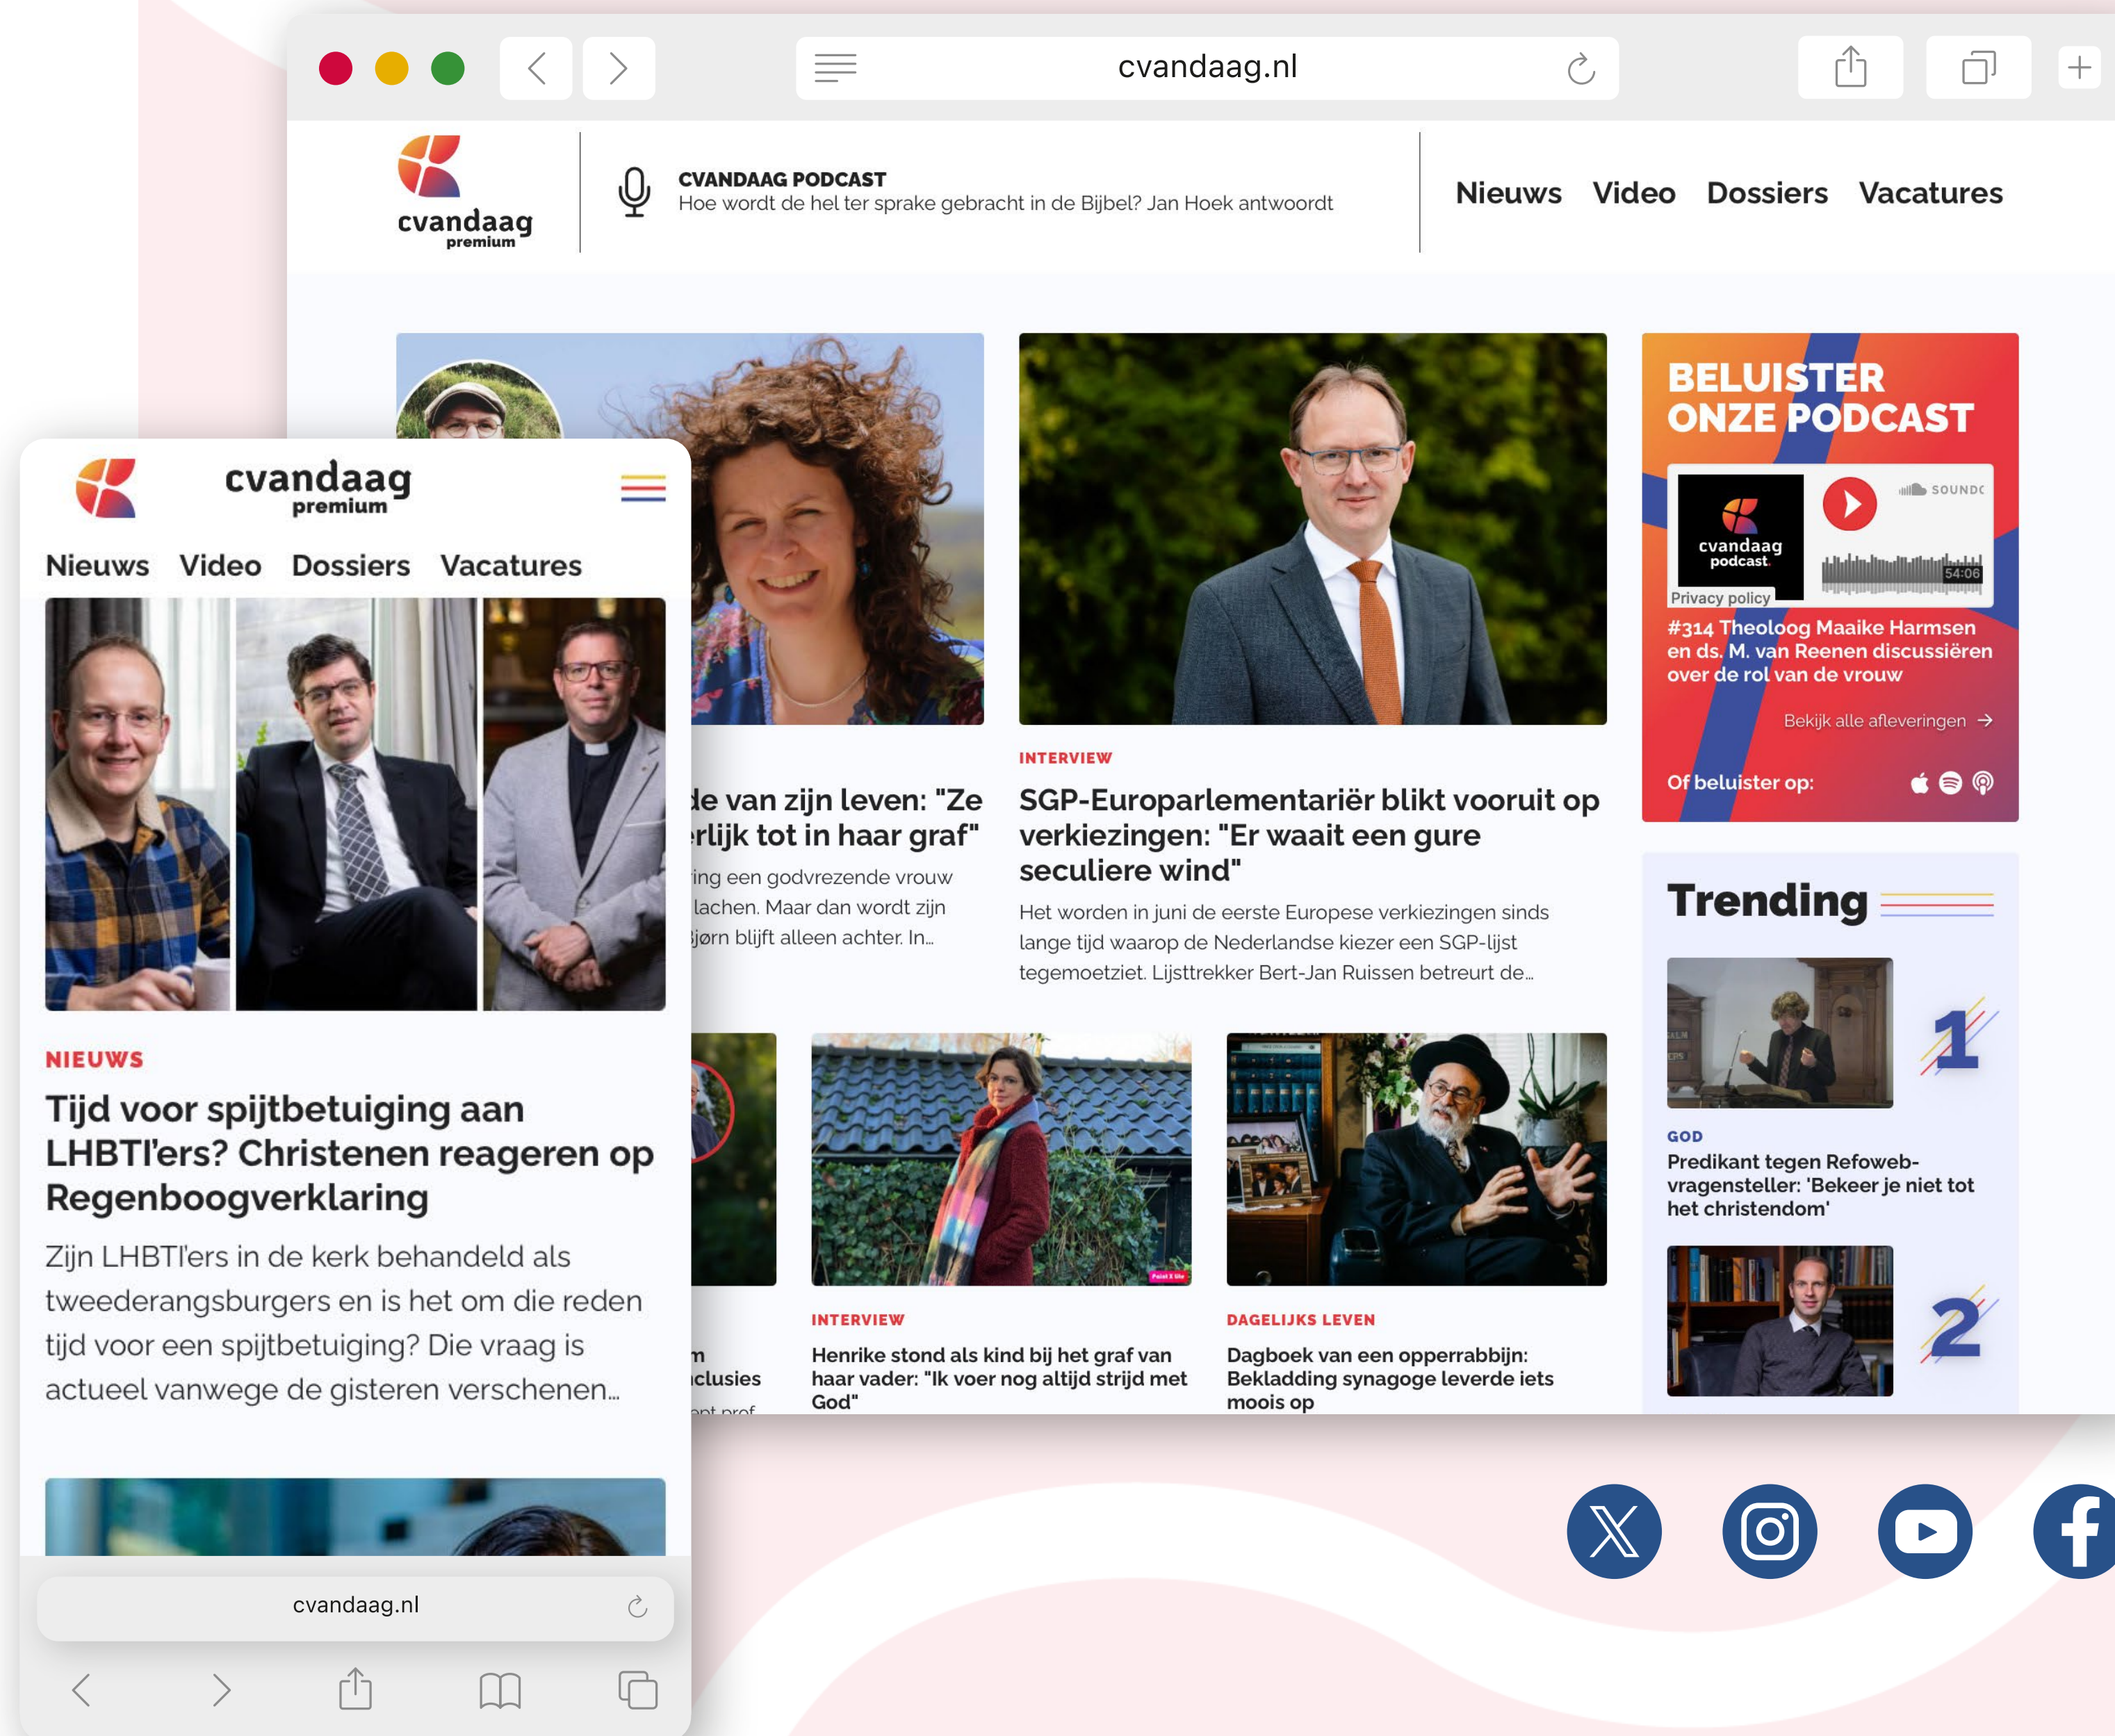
cvandaag.nl

cvandaag premium

CVANDAAG PODCAST
Hoe wordt de hel ter sprake gebracht in de Bijbel? Jan Hoek antwoordt

Nieuws Video Dossiers Vacatures

de van zijn leven: "Ze rlijk tot in haar graf"
ing een godvrezende vrouw lachen. Maar dan wordt zijn jørn blijft alleen achter. In...

INTERVIEW
SGP-Europarlementariër blikt vooruit op verkiezingen: "Er waait een gure seculiere wind"
Het worden in juni de eerste Europese verkiezingen sinds lange tijd waarop de Nederlandse kiezer een SGP-lijst tegemoetziet. Lijsttrekker Bert-Jan Ruissen betreurt de...

BELUISTER ONZE PODCAST
cvandaag podcast
SOUNDC
54:06
Privacy policy
#314 Theoloog Maaike Harmsen en ds. M. van Reenen discussiëren over de rol van de vrouw
Bekijk alle afleveringen →
Of beluister op:

Trending
1
GOD
Predikant tegen Refoweb-vragensteller: 'Bekeer je niet tot het christendom'
2

m
clusies
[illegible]

INTERVIEW
Henrike stond als kind bij het graf van haar vader: "Ik voer nog altijd strijd met God"

DAGELIJKS LEVEN
Dagboek van een opperrabbijn: Bekladding synagoge leverde iets moois op

cvandaag premium
Nieuws Video Dossiers Vacatures

NIEUWS
Tijd voor spijtbetuiging aan LHBTI'ers? Christenen reageren op Regenboogverklaring
Zijn LHBTI'ers in de kerk behandeld als tweederangsburgers en is het om die reden tijd voor een spijtbetuiging? Die vraag is actueel vanwege de gisteren verschenen...

cvandaag.nl